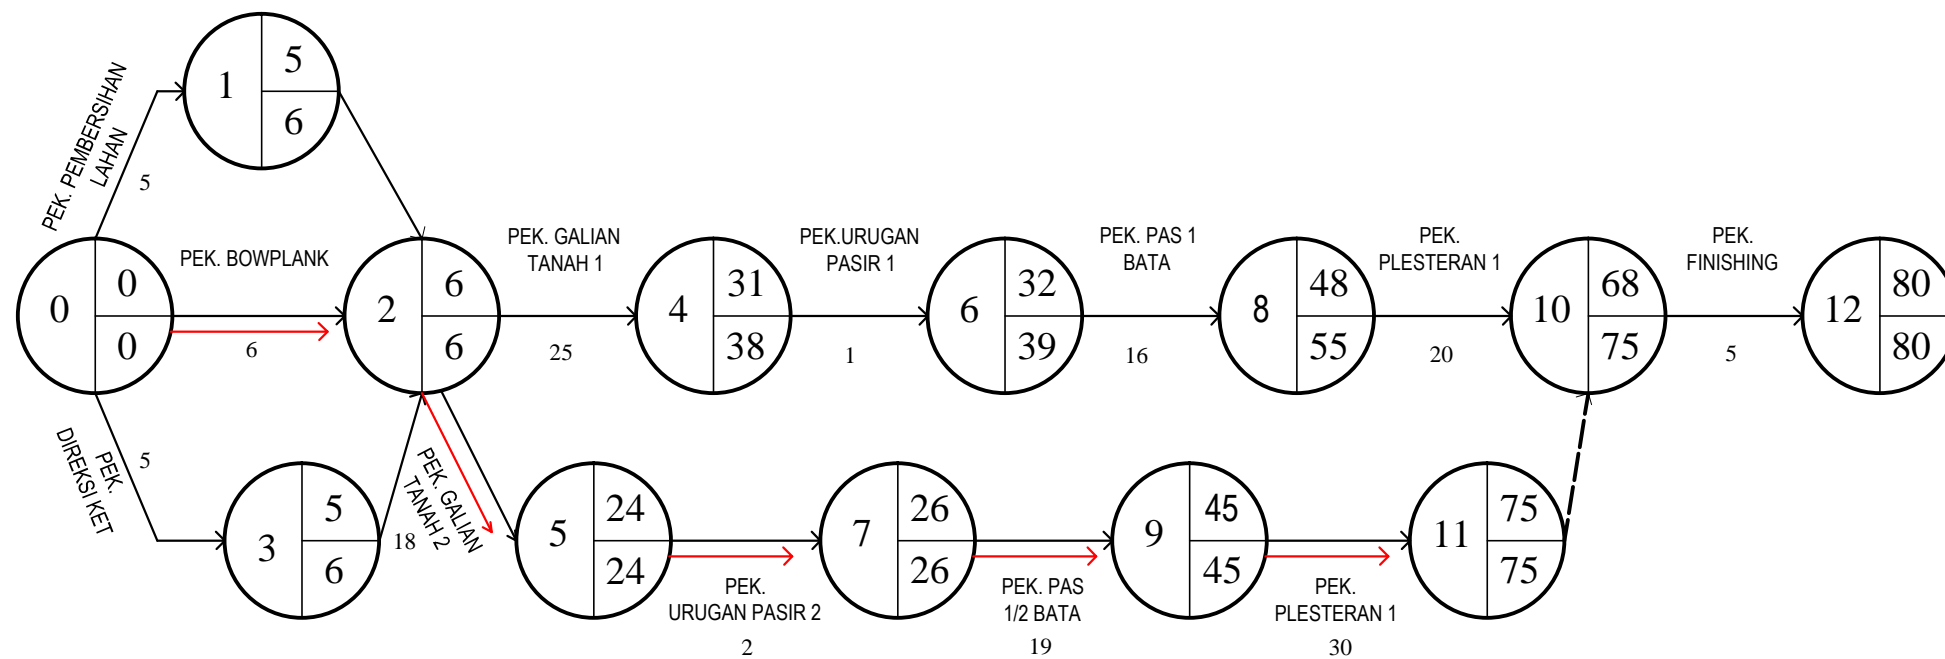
PEK. PEMBERSIHAN LAHAN

5

1 5 6

PEK. BOWPLANK

0 0 0

6

2 6 6

PEK. GALIAN TANAH 1

25

4 31 38

PEK.URUGAN PASIR 1

1

6 32 39

PEK. PAS 1 BATA

16

8 48 55

PEK. PLESTERAN 1

20

10 68 75

PEK. FINISHING

5

12 80 80

PEK. DIREKSI KET

5

3 5 6

18

PEK. GALIAN TANAH 2

5 24 24

PEK. URUGAN PASIR 2

2

7 26 26

PEK. PAS 1/2 BATA

19

9 45 45

PEK. PLESTERAN 1

30

11 75 75